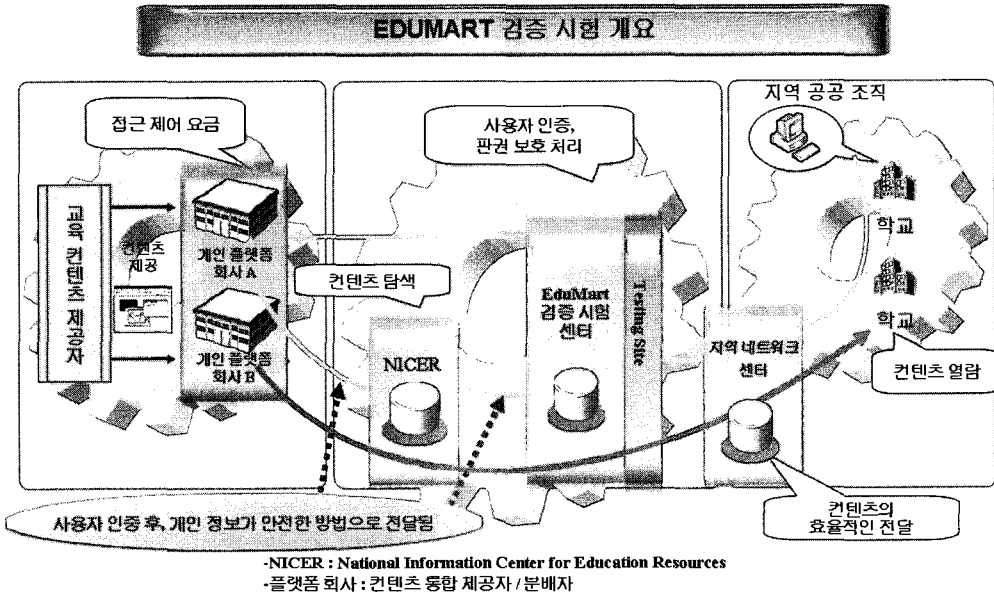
EDUMART 검증 시험 개요

접근 제어 요금

교육 컨텐츠 제공자

컨텐츠 제공

개인 플랫폼 회사 A

개인 플랫폼 회사 B

사용자 인증, 판권 보호 처리

컨텐츠 탐색

NICER

EduMart 검증 시험 센터

Testing Site

지역 공공 조직

학교

학교

지역 네트워크 센터

컨텐츠 열람

컨텐츠의 효율적인 전달

사용자 인증 후, 개인 정보가 안전한 방법으로 전달됨

-NICER : National Information Center for Education Resources
-플랫폼 회사 : 컨텐츠 통합 제공자 / 분배자